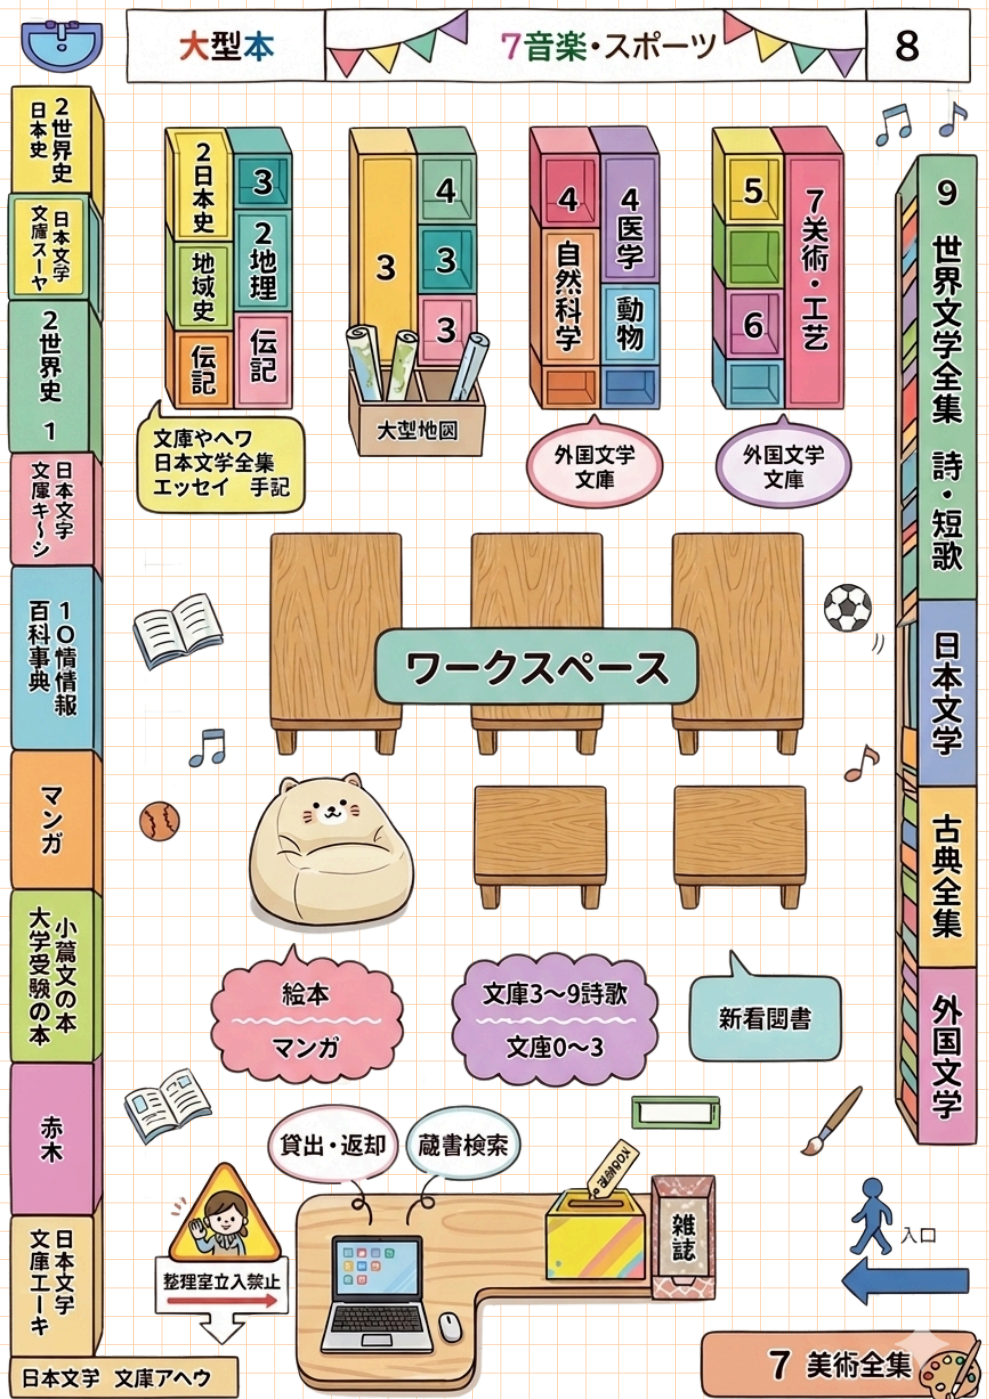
大型本

7音楽・スポーツ

8

2 世界史 日本史

日本文学 文庫スーヤ

2 世界史 1

日本文学 文庫キ〜シ

10 情報 百科事典

マンガ

小篇文の本 大学受験の本

赤木

日本文学 文庫エーキ

日本文学　文庫アヘウ

2 日本史

3

地域史

2 地理

伝記

伝記

文庫やヘワ
日本文学全集
エッセイ　手記

3

4

3

3

大型地図

4 自然科学

4 医学

動物

外国文学 文庫

5

7 美術・工芸

6

外国文学 文庫

9 世界文学全集 詩・短歌

日本文学

古典全集

外国文学

ワークスペース

絵本
マンガ

文庫3〜9詩歌
文庫0〜3

新看図書

貸出・返却

蔵書検索

整理室立入禁止

雑誌

入口

7 美術全集